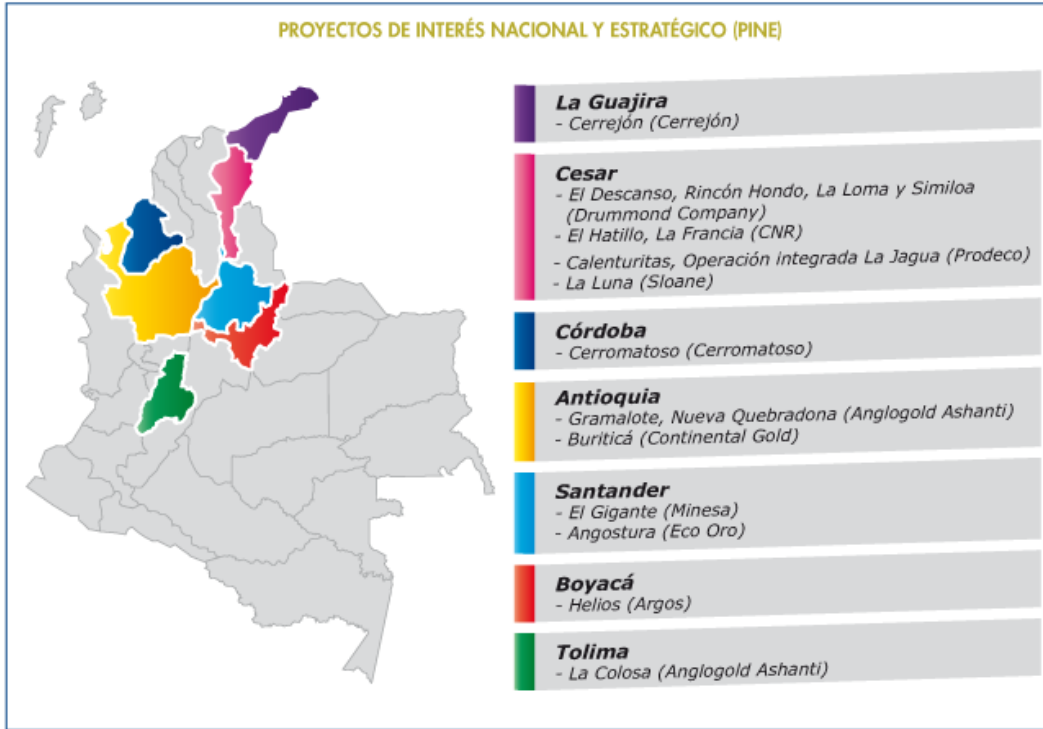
PROYECTOS DE INTERÉS NACIONAL Y ESTRATÉGICO (PINE)

La Guajira
- Cerrejón (Cerrejón)

Cesar
- El Descanso, Rincón Hondo, La Loma y Similoa (Drummond Company)
- El Hatillo, La Francia (CNR)
- Calenturitas, Operación integrada La Jagua (Prodeco)
- La Luna (Sloane)

Córdoba
- Cerromatoso (Cerromatoso)

Antioquia
- Gramalote, Nueva Quebradona (Anglogold Ashanti)
- Buriticá (Continental Gold)

Santander
- El Gigante (Minesa)
- Angostura (Eco Oro)

Boyacá
- Helios (Argos)

Tolima
- La Colosa (Anglogold Ashanti)